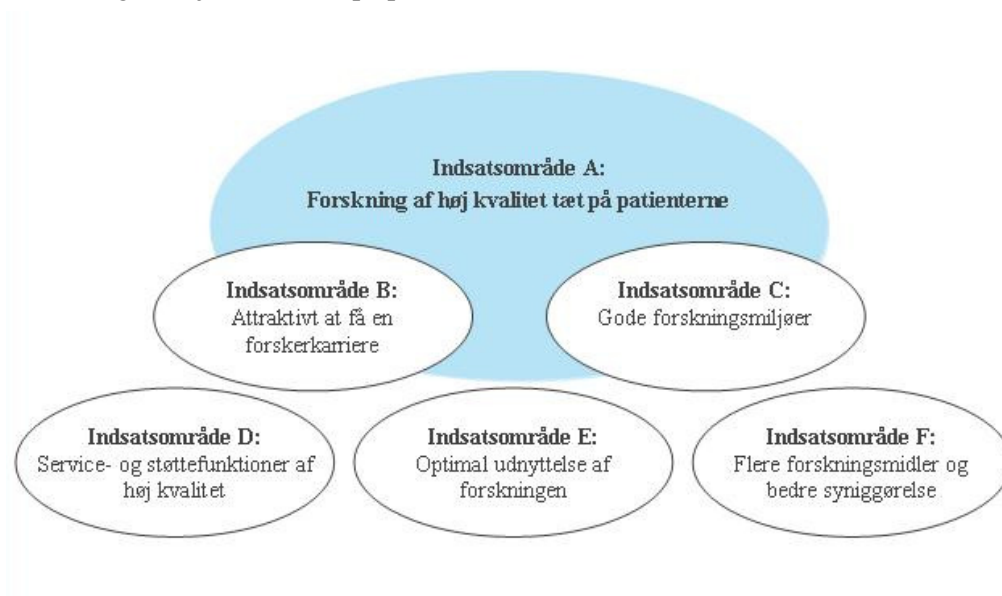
Indsatsområde A:
Forskning af høj kvalitet tæt på patienterne

Indsatsområde B:
Attraktivt at få en forskerkarriere

Indsatsområde C:
Gode forskningsmiljøer

Indsatsområde D:
Service- og støttefunktioner af høj kvalitet

Indsatsområde E:
Optimal udnyttelse af forskningen

Indsatsområde F:
Flere forskningsmidler og bedre syniggørelse